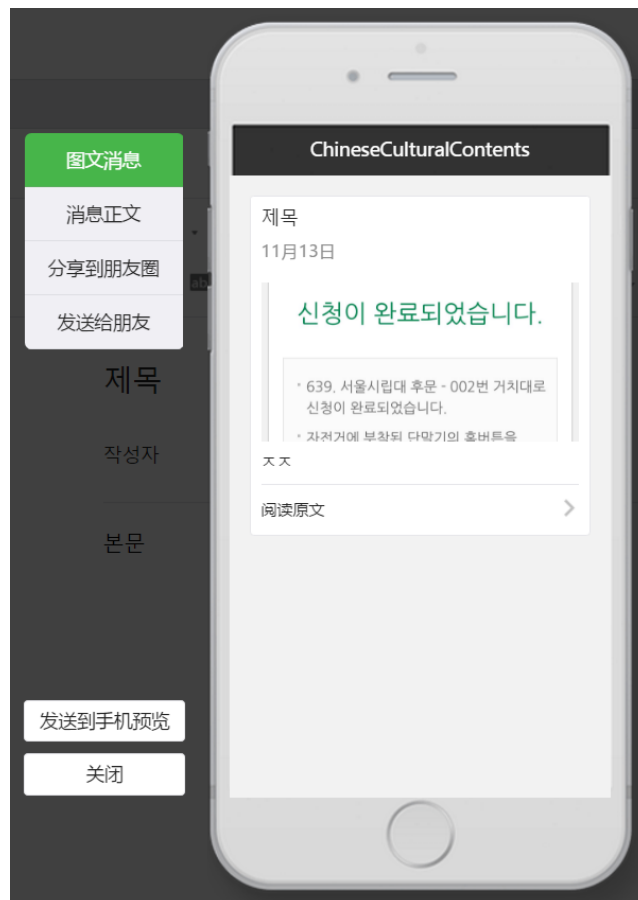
图文消息
消息正文
分享到朋友圈
发送给朋友

제목
작성자
본문

发送到手机预览
关闭

ChineseCulturalContents

제목
11月13日

신청이 완료되었습니다.

· 639. 서울시립대 후문 - 002번 거치대로 신청이 완료되었습니다.
· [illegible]

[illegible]

阅读原文